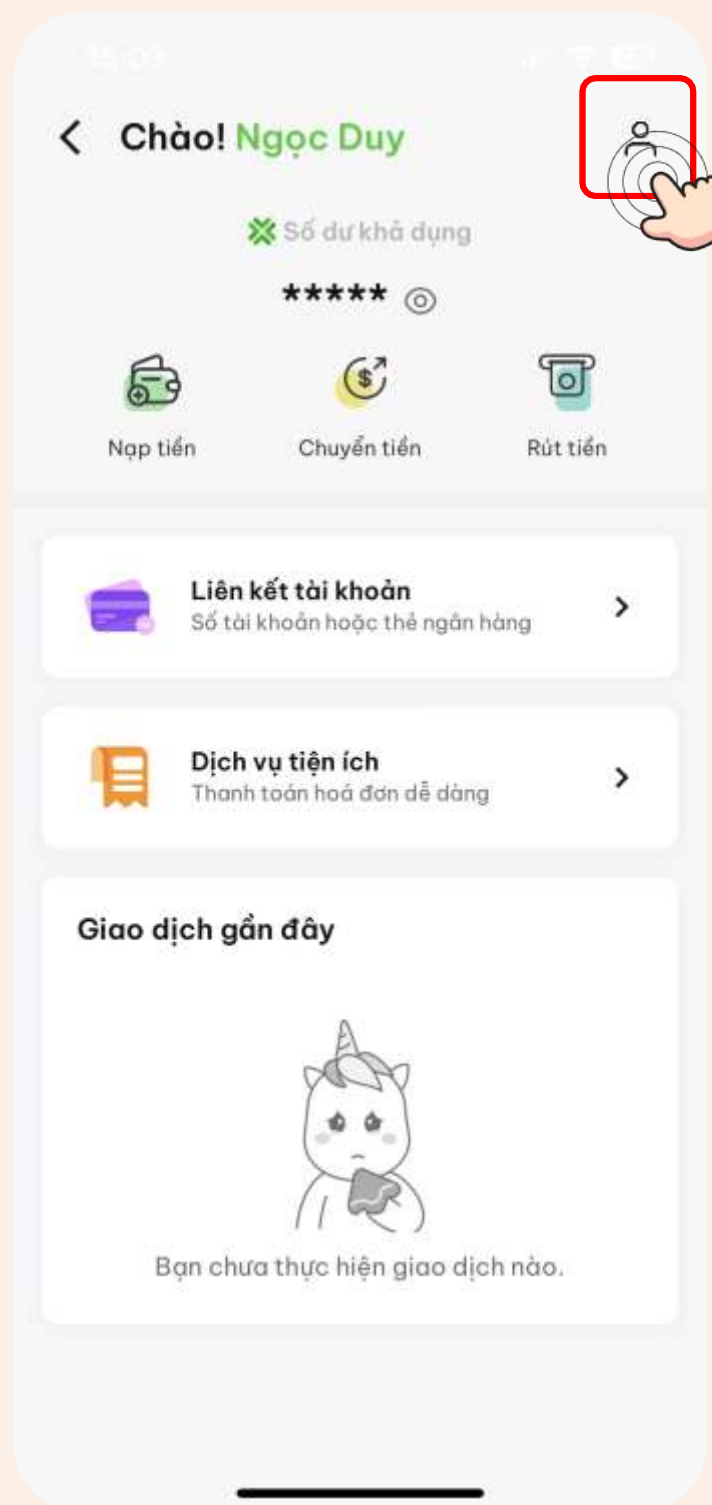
15:09

Chào! Ngọc Duy

Số dư khả dụng

*****

Nạp tiền

Chuyển tiền

Rút tiền

Liên kết tài khoản
Số tài khoản hoặc thẻ ngân hàng

Dịch vụ tiện ích
Thanh toán hoá đơn dễ dàng

Giao dịch gần đây

Bạn chưa thực hiện giao dịch nào.